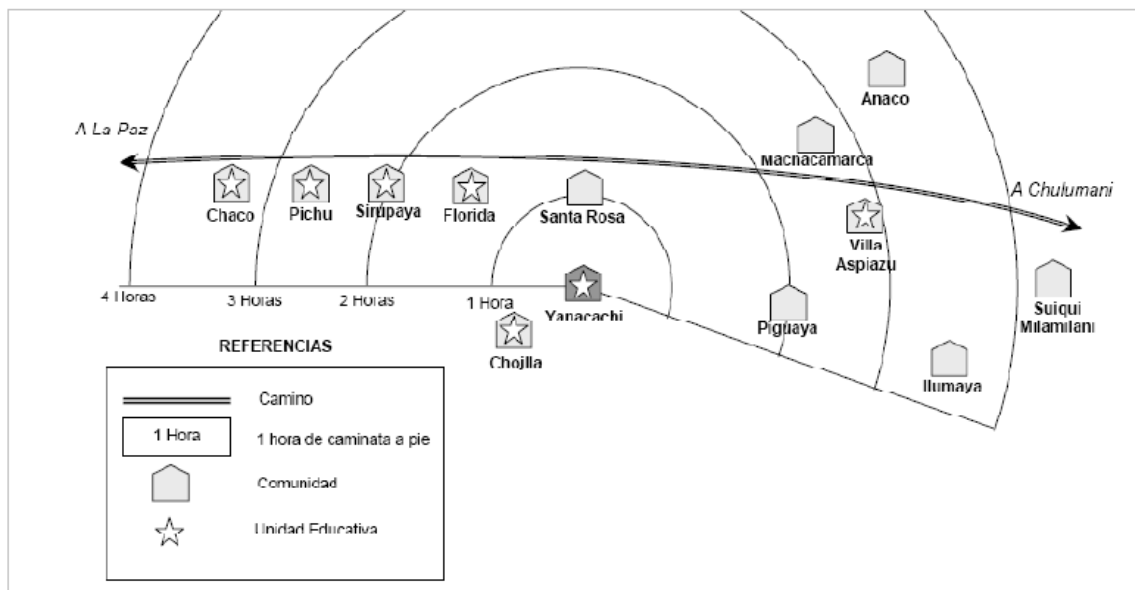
A La Paz

Anaco

Machacamarca

A Chulumani

Chaco

Pichu

Sirupaya

Florida

Santa Rosa

Villa Aspiazu

4 Horas

3 Horas

2 Horas

1 Hora

Yanacachi

Piguaya

Suiqui Milamilani

Chojlla

Ilumaya

REFERENCIAS

Camino

1 Hora

1 hora de caminata a pie

Comunidad

Unidad Educativa